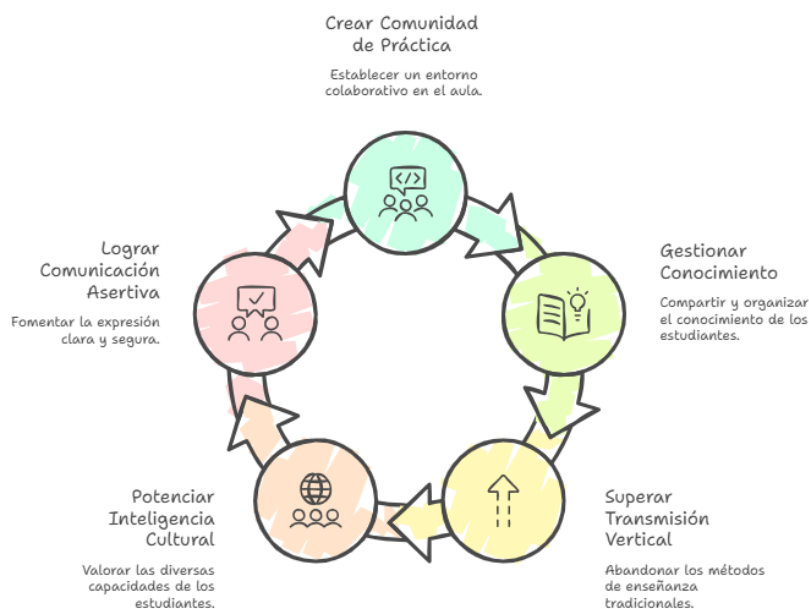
Crear Comunidad de Práctica

Establecer un entorno colaborativo en el aula.

Gestionar Conocimiento

Compartir y organizar el conocimiento de los estudiantes.

Superar Transmisión Vertical

Abandonar los métodos de enseñanza tradicionales.

Potenciar Inteligencia Cultural

Valorar las diversas capacidades de los estudiantes.

Lograr Comunicación Asertiva

Fomentar la expresión clara y segura.